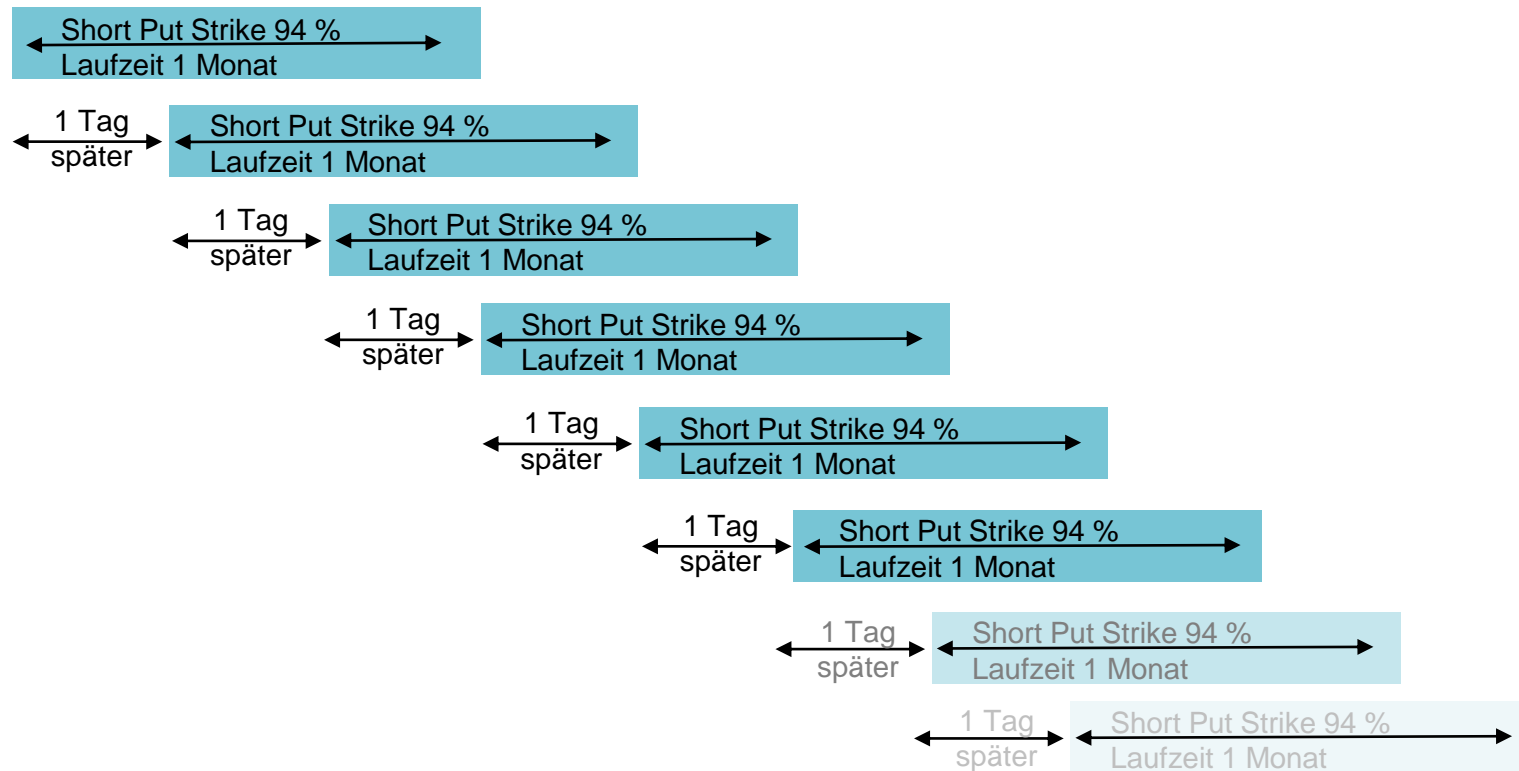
Short Put Strike 94 %
Laufzeit 1 Monat

1 Tag
später

Short Put Strike 94 %
Laufzeit 1 Monat

1 Tag
später

Short Put Strike 94 %
Laufzeit 1 Monat

1 Tag
später

Short Put Strike 94 %
Laufzeit 1 Monat

1 Tag
später

Short Put Strike 94 %
Laufzeit 1 Monat

1 Tag
später

Short Put Strike 94 %
Laufzeit 1 Monat

1 Tag
später

Short Put Strike 94 %
Laufzeit 1 Monat

1 Tag
später

Short Put Strike 94 %
Laufzeit 1 Monat